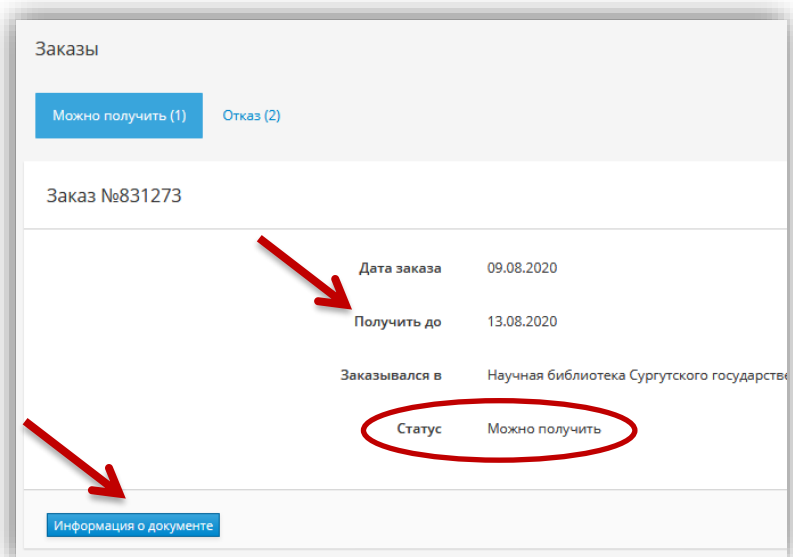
Заказы

Можно получить (1)

Отказ (2)

Заказ №831273

Дата заказа 09.08.2020

Получить до 13.08.2020

Заказывался в Научная библиотека Сургутского государстве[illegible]

Статус Можно получить

Информация о документе